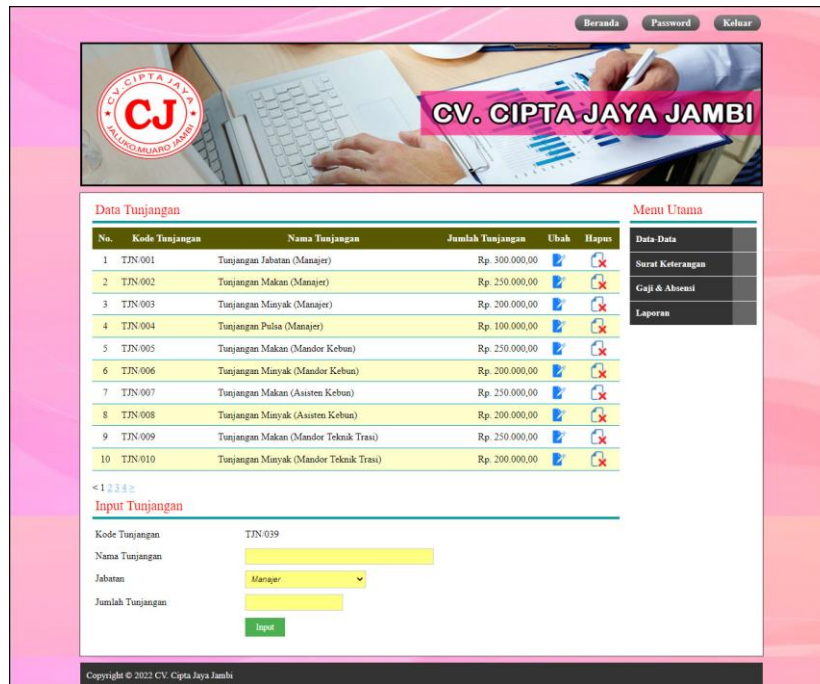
Beranda Password Keluar

CV. CIPTA JAYA JAMBI

CJ
CV. CIPTA JAYA
JALUR MUARO JAMBI

Data Tunjangan

| No. | Kode Tunjangan | Nama Tunjangan | Jumlah Tunjangan | Ubah | Hapus |
|---|---|---|---|---|---|
| 1 | TJN/001 | Tunjangan Jabatan (Manajer) | Rp. 300.000,00 | | |
| 2 | TJN/002 | Tunjangan Makan (Manajer) | Rp. 250.000,00 | | |
| 3 | TJN/003 | Tunjangan Minyak (Manajer) | Rp. 200.000,00 | | |
| 4 | TJN/004 | Tunjangan Pulsa (Manajer) | Rp. 100.000,00 | | |
| 5 | TJN/005 | Tunjangan Makan (Mandor Kebun) | Rp. 250.000,00 | | |
| 6 | TJN/006 | Tunjangan Minyak (Mandor Kebun) | Rp. 200.000,00 | | |
| 7 | TJN/007 | Tunjangan Makan (Asisten Kebun) | Rp. 250.000,00 | | |
| 8 | TJN/008 | Tunjangan Minyak (Asisten Kebun) | Rp. 200.000,00 | | |
| 9 | TJN/009 | Tunjangan Makan (Mandor Teknik Trasi) | Rp. 250.000,00 | | |
| 10 | TJN/010 | Tunjangan Minyak (Mandor Teknik Trasi) | Rp. 200.000,00 | | |

< 1 2 3 4 >

Input Tunjangan

Kode Tunjangan TJN/039
Nama Tunjangan
Jabatan Manajer
Jumlah Tunjangan
Input

Menu Utama
Data-Data
Surat Keterangan
Gaji & Absensi
Laporan

Copyright © 2022 CV. Cipta Jaya Jambi